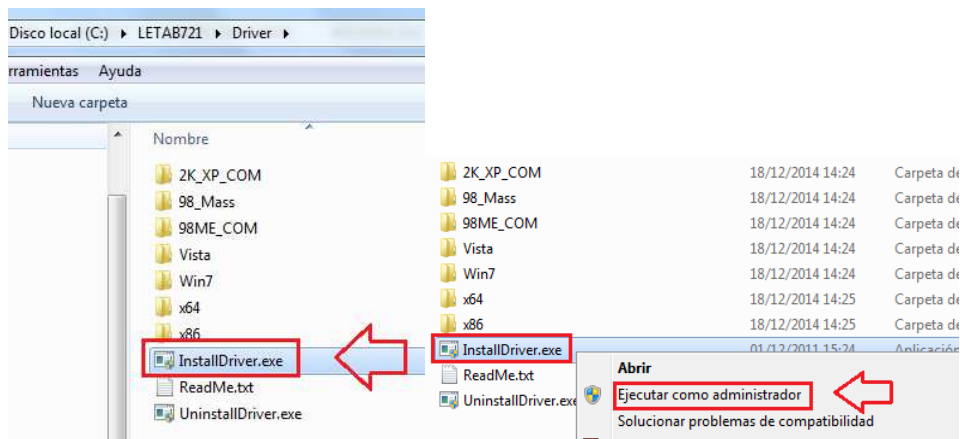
Disco local (C:) ▸ LETAB721 ▸ Driver ▸

rramientas Ayuda

Nueva carpeta

Nombre

2K_XP_COM
98_Mass
98ME_COM
Vista
Win7
x64
x86
InstallDriver.exe
ReadMe.txt
UninstallDriver.exe

| | | |
|---|---|---|
| 2K_XP_COM | 18/12/2014 14:24 | Carpeta de |
| 98_Mass | 18/12/2014 14:24 | Carpeta de |
| 98ME_COM | 18/12/2014 14:24 | Carpeta de |
| Vista | 18/12/2014 14:24 | Carpeta de |
| Win7 | 18/12/2014 14:24 | Carpeta de |
| x64 | 18/12/2014 14:25 | Carpeta de |
| x86 | 18/12/2014 14:25 | Carpeta de |
| InstallDriver.exe | 01/12/2011 15:24 | Aplicación |
| ReadMe.txt | | |
| UninstallDriver.exe | | |

Abrir
Ejecutar como administrador
Solucionar problemas de compatibilidad